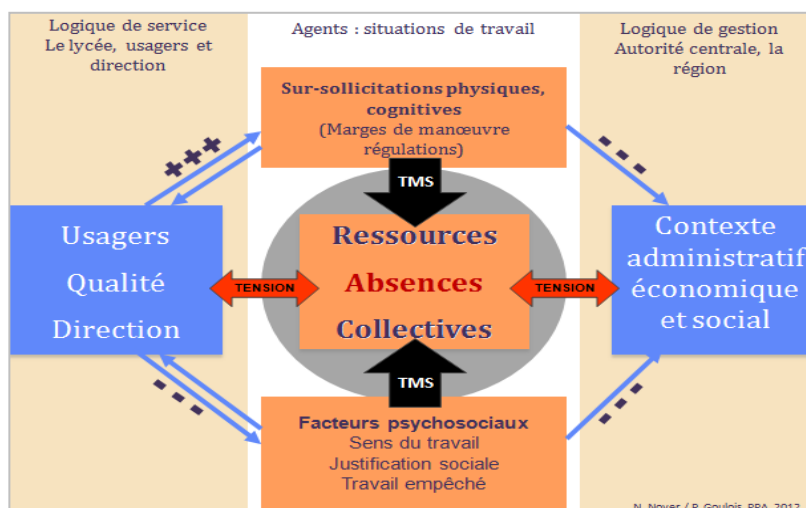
Logique de service
Le lycée, usagers et direction

Agents : situations de travail

Logique de gestion
Autorité centrale, la région

Sur-sollicitations physiques, cognitives
(Marges de manœuvre régulations)

+++

TMS

Usagers
Qualité
Direction

TENSION

Ressources
Absences
Collectives

TENSION

Contexte administratif économique et social

TMS

Facteurs psychosociaux
Sens du travail
Justification sociale
Travail empêché

N. Noyer / P. Goulois PPA 2012